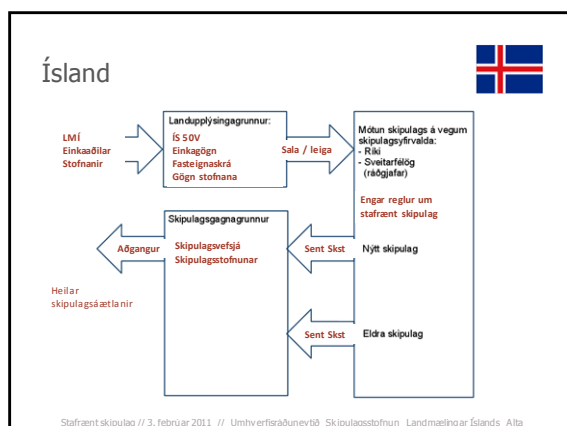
Ísland

LMÍ
Einkaaðilar
Stofnanir

Landupplýsingagrunnur:
ÍS 50V
Einkagögn
Fasteignaskrá
Gögn stofnana

Sala / leiga

Mótun skipulags á vegum skipulagsyfirvalda:
- Ríki
- Sveitarfélög (ráðgjafar)

Engar reglur um stafrænt skipulag

Skipulagsgagnagrunnur
Skipulagsvefsjá
Skipulagsstofnunar

Aðgangur

Sent Skst

Nýtt skipulag

Heilar skipulagsáætlanir

Sent Skst

Eldra skipulag

Stafrænt skipulag // 3. febrúar 2011 // Umhverfisráðuneytið Skipulagsstofnun Landmælingar Íslands Alta